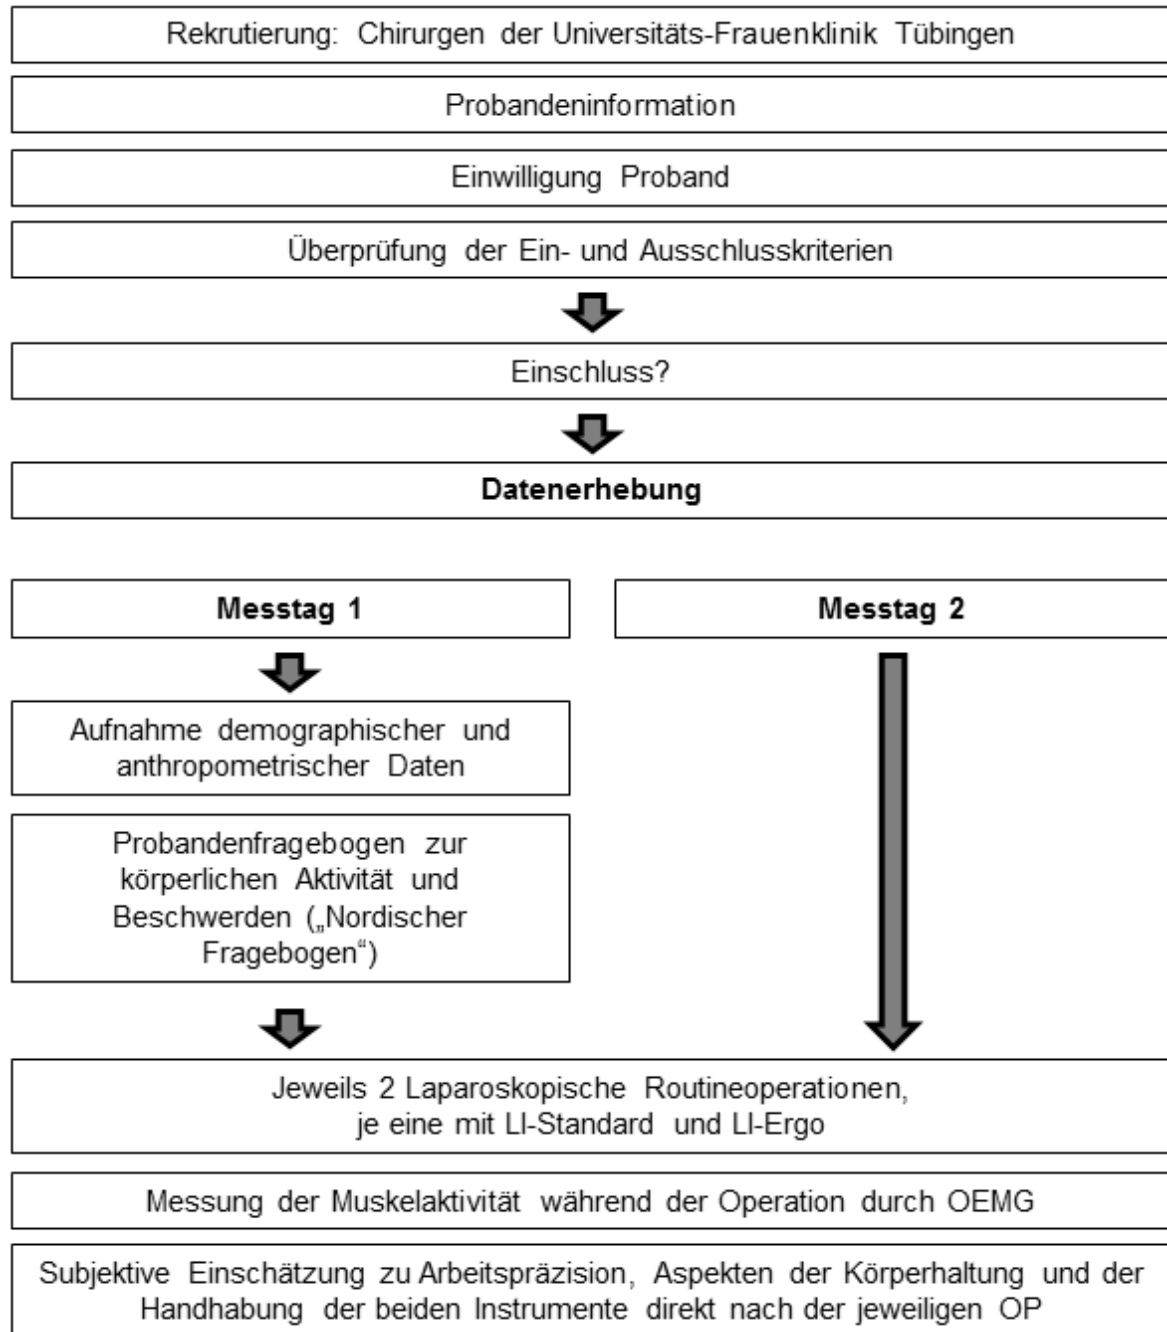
Rekrutierung: Chirurgen der Universitäts-Frauenklinik Tübingen

Probandeninformation

Einwilligung Proband

Überprüfung der Ein- und Ausschlusskriterien

Einschluss?

**Datenerhebung**

**Messtag 1**

**Messtag 2**

Aufnahme demographischer und anthropometrischer Daten

Probandenfragebogen zur körperlichen Aktivität und Beschwerden („Nordischer Fragebogen“)

Jeweils 2 Laparoskopische Routineoperationen, je eine mit LI-Standard und LI-Ergo

Messung der Muskelaktivität während der Operation durch OEMG

Subjektive Einschätzung zu Arbeitspräzision, Aspekten der Körperhaltung und der Handhabung der beiden Instrumente direkt nach der jeweiligen OP